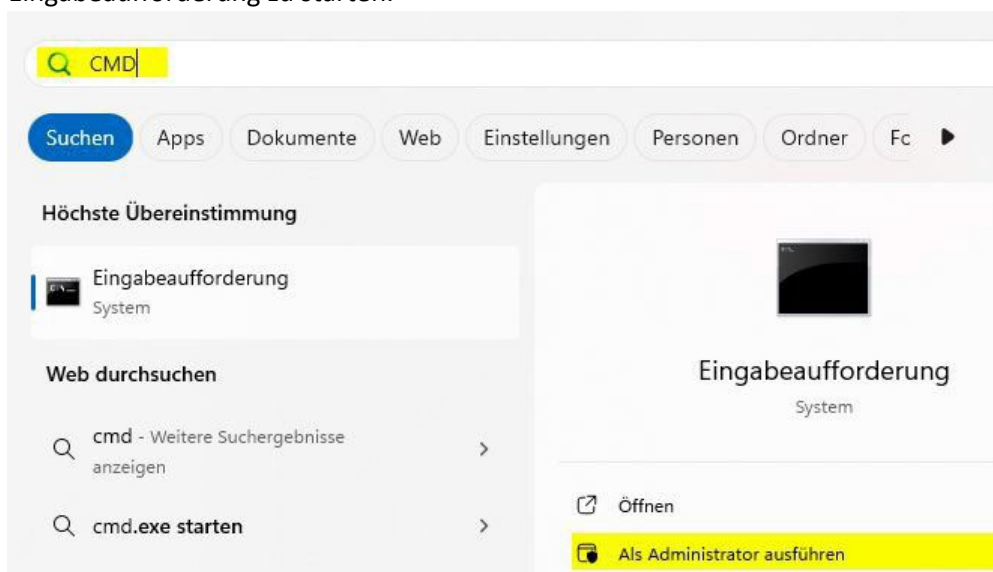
Eingabeaufforderung zu starten:

CMD

Suchen Apps Dokumente Web Einstellungen Personen Ordner Fc

Höchste Übereinstimmung

Eingabeaufforderung
System

Web durchsuchen

cmd - Weitere Suchergebnisse anzeigen

cmd.exe starten

Eingabeaufforderung
System

Öffnen

Als Administrator ausführen